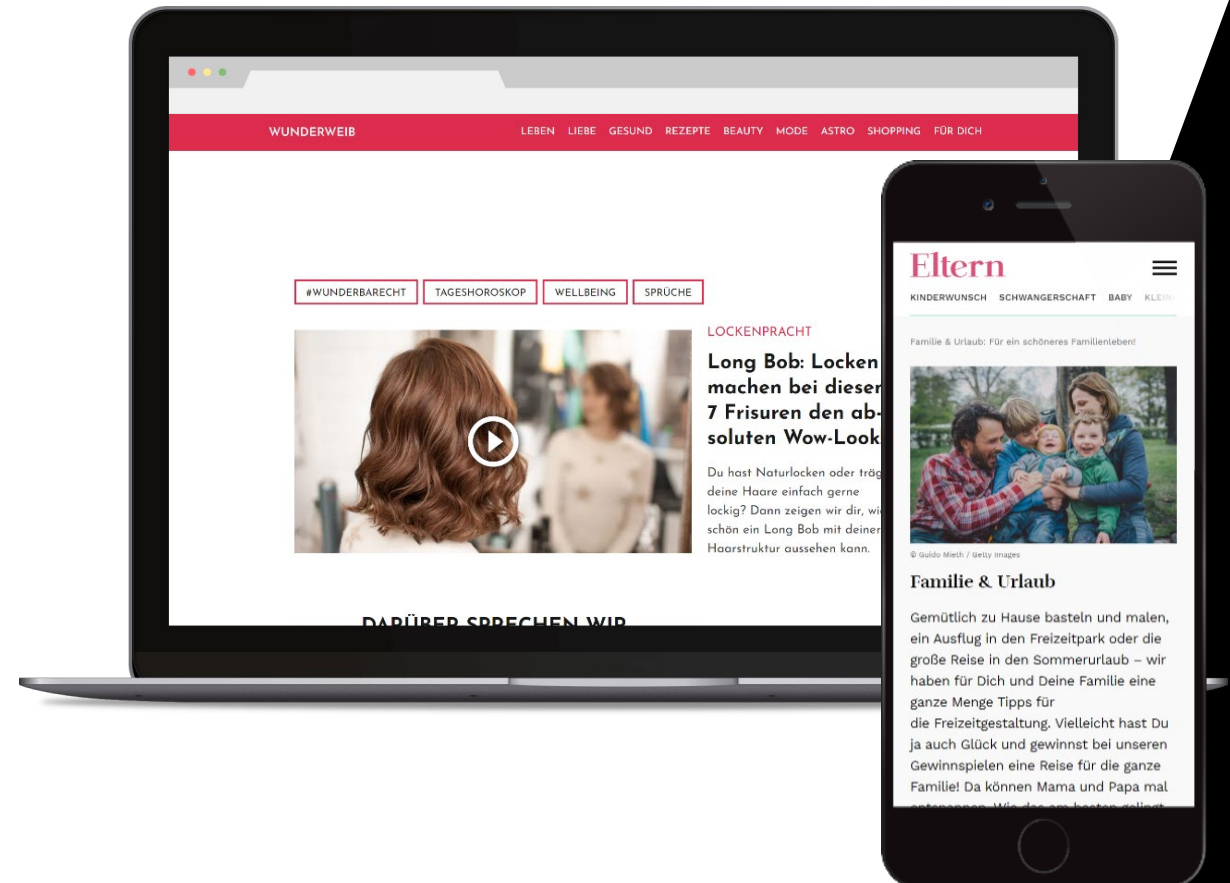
WUNDERWEIB

LEBEN LIEBE GESUND REZEPTE BEAUTY MODE ASTRO SHOPPING FÜR DICH

#WUNDERBARECHT TAGESHOROSKOP WELLBEING SPRÜCHE

LOCKENPRACHT

Long Bob: Locken machen bei dieser 7 Frisuren den absoluten Wow-Look

Du hast Naturlocken oder träg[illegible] deine Haare einfach gerne lockig? Dann zeigen wir dir, wi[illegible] schön ein Long Bob mit deiner Haarstruktur aussehen kann.

DARÜBER SPRECHEN WIR

Eltern

KINDERWUNSCH SCHWANGERSCHAFT BABY KLEI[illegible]

Familie & Urlaub: Für ein schöneres Familienleben!

© Guido Mieth / Getty Images

Familie & Urlaub

Gemütlich zu Hause basteln und malen, ein Ausflug in den Freizeitpark oder die große Reise in den Sommerurlaub – wir haben für Dich und Deine Familie eine ganze Menge Tipps für die Freizeitgestaltung. Vielleicht hast Du ja auch Glück und gewinnst bei unseren Gewinnspielen eine Reise für die ganze Familie! Da können Mama und Papa mal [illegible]